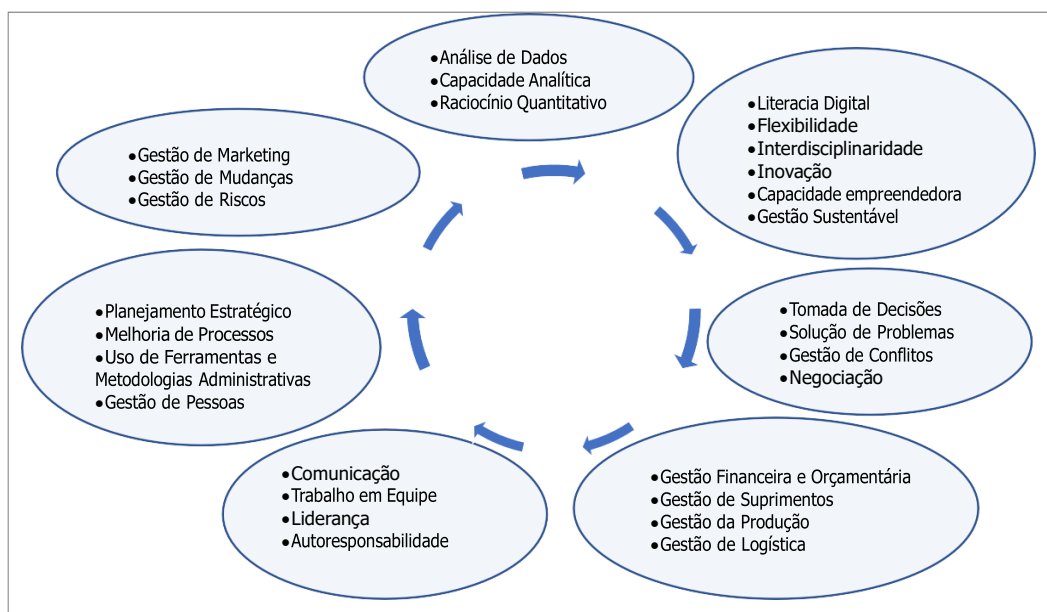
•Análise de Dados
•Capacidade Analítica
•Raciocínio Quantitativo

•Literacia Digital
•Flexibilidade
•Interdisciplinaridade
•Inovação
•Capacidade empreendedora
•Gestão Sustentável

•Tomada de Decisões
•Solução de Problemas
•Gestão de Conflitos
•Negociação

•Gestão Financeira e Orçamentária
•Gestão de Suprimentos
•Gestão da Produção
•Gestão de Logística

•Comunicação
•Trabalho em Equipe
•Liderança
•Autoresponsabilidade

•Planejamento Estratégico
•Melhoria de Processos
•Uso de Ferramentas e Metodologias Administrativas
•Gestão de Pessoas

•Gestão de Marketing
•Gestão de Mudanças
•Gestão de Riscos